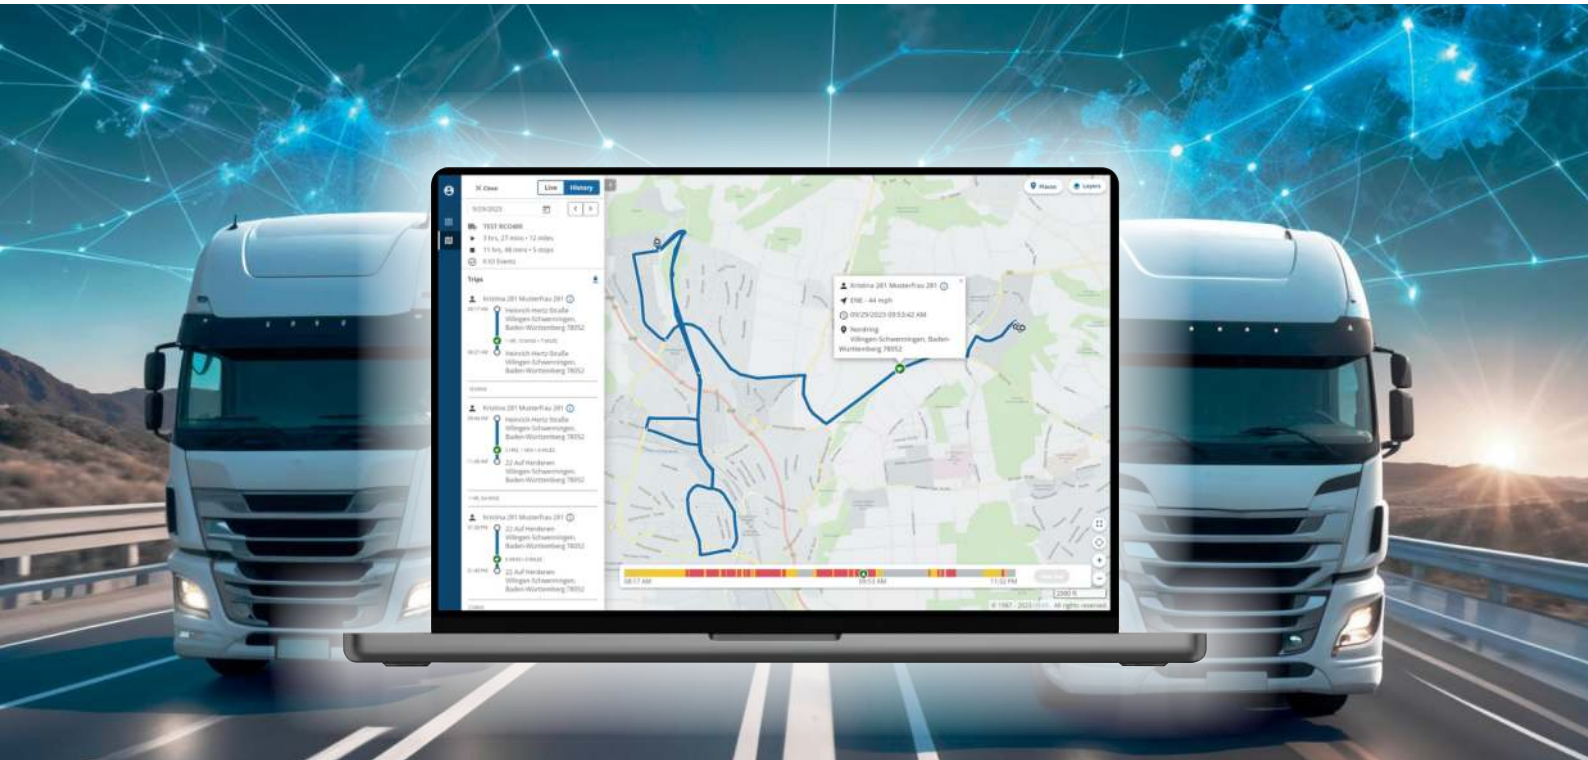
Close
Live
History
9/29/2023
TEST RCO400
3 hrs, 27 mins • 12 miles
11 hrs, 48 mins • 5 stops
0 10 Events
Trips
Kristina 281 Musterfrau 281
08:17 AM
Heinrich-Hertz-Straße
Villingen-Schwenningen, Baden-Württemberg 78052
08:27 AM
Heinrich-Hertz-Straße
Villingen-Schwenningen, Baden-Württemberg 78052
Kristina 281 Musterfrau 281
Heinrich-Hertz-Straße
Villingen-Schwenningen, Baden-Württemberg 78052
11:48 AM
22 Auf Herdenen
Villingen-Schwenningen, Baden-Württemberg 78052
Kristina 281 Musterfrau 281
22 Auf Herdenen
Villingen-Schwenningen, Baden-Württemberg 78052
22 Auf Herdenen
Villingen-Schwenningen, Baden-Württemberg 78052
Places
Layers
Kristina 281 Musterfrau 281
ENE - 44 mph
09/29/2023 09:53:42 AM
Nordring
Villingen-Schwenningen, Baden-Württemberg 78052
08:17 AM
09:53 AM
11:52 PM
2000 ft
© 1987 - 2023 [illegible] All rights reserved